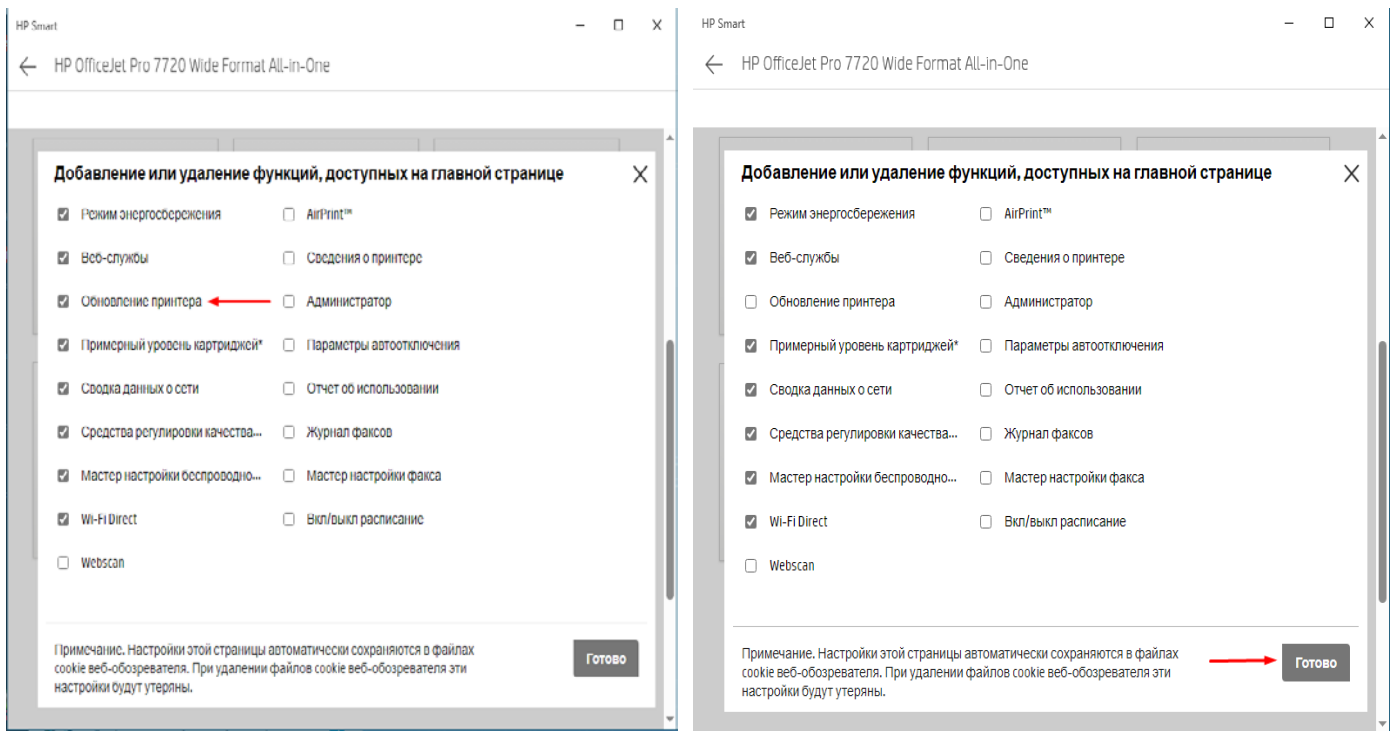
HP Smart

HP OfficeJet Pro 7720 Wide Format All-in-One

Добавление или удаление функций, доступных на главной странице

Режим энергосбережения
Веб-службы
Обновление принтера
Примерный уровень картриджей*
Сводка данных о сети
Средства регулировки качества...
Мастер настройки беспроводно...
Wi-Fi Direct
Webscan

AirPrint™
Сведения о принтере
Администратор
Параметры автоотключения
Отчет об использовании
Журнал факсов
Мастер настройки факса
Вкл/выкл расписание

Примечание. Настройки этой страницы автоматически сохраняются в файлах cookie веб-обозревателя. При удалении файлов cookie веб-обозревателя эти настройки будут утеряны.

Готово

HP Smart

HP OfficeJet Pro 7720 Wide Format All-in-One

Добавление или удаление функций, доступных на главной странице

Режим энергосбережения
Веб-службы
Обновление принтера
Примерный уровень картриджей*
Сводка данных о сети
Средства регулировки качества...
Мастер настройки беспроводно...
Wi-Fi Direct
Webscan

AirPrint™
Сведения о принтере
Администратор
Параметры автоотключения
Отчет об использовании
Журнал факсов
Мастер настройки факса
Вкл/выкл расписание

Примечание. Настройки этой страницы автоматически сохраняются в файлах cookie веб-обозревателя. При удалении файлов cookie веб-обозревателя эти настройки будут утеряны.

Готово